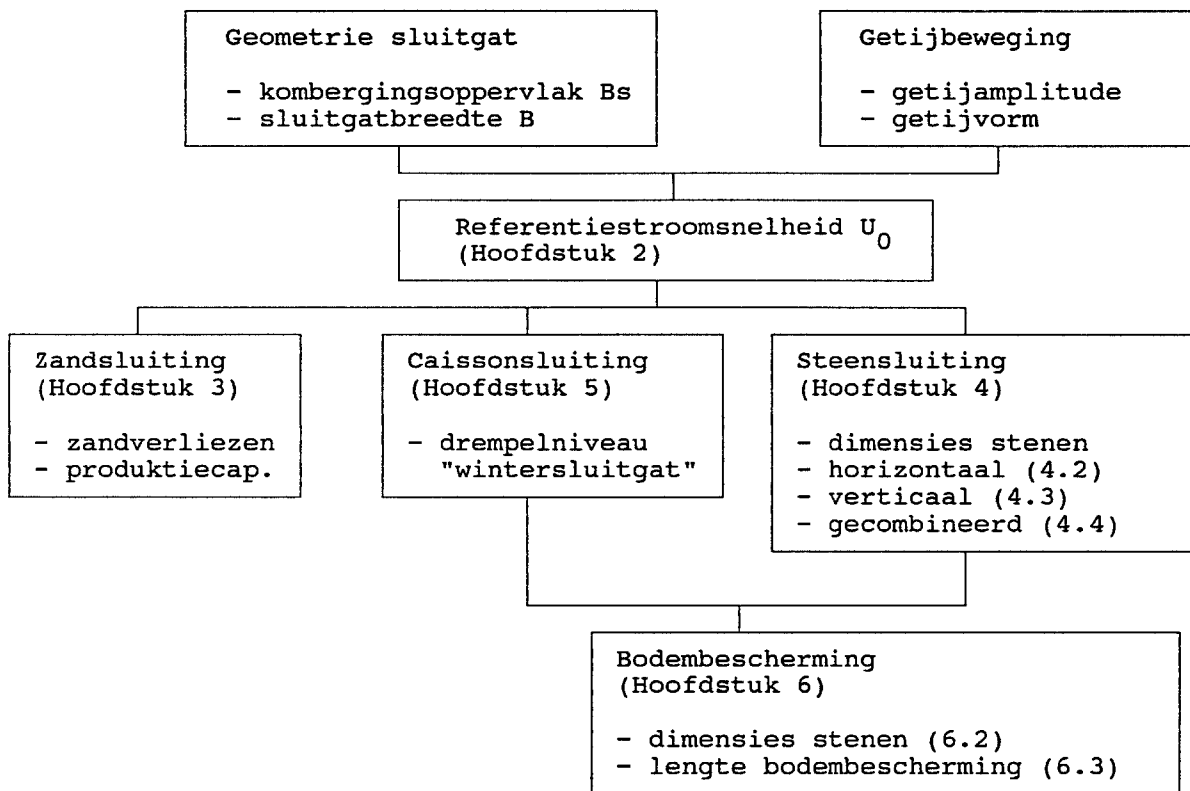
Geometrie sluitgat

- kombergingsoppervlak Bs
- sluitgatbreedte B

Getijbeweging

- getijamplitude
- getijvorm

Referentiestroomsnelheid $U_0$
(Hoofdstuk 2)

Zandsluiting
(Hoofdstuk 3)

- zandverliezen
- produktiecap.

Caissonsluiting
(Hoofdstuk 5)

- drempelniveau "wintersluitgat"

Steensluiting
(Hoofdstuk 4)

- dimensies stenen
- horizontaal (4.2)
- verticaal (4.3)
- gecombineerd (4.4)

Bodembescherming
(Hoofdstuk 6)

- dimensies stenen (6.2)
- lengte bodembescherming (6.3)